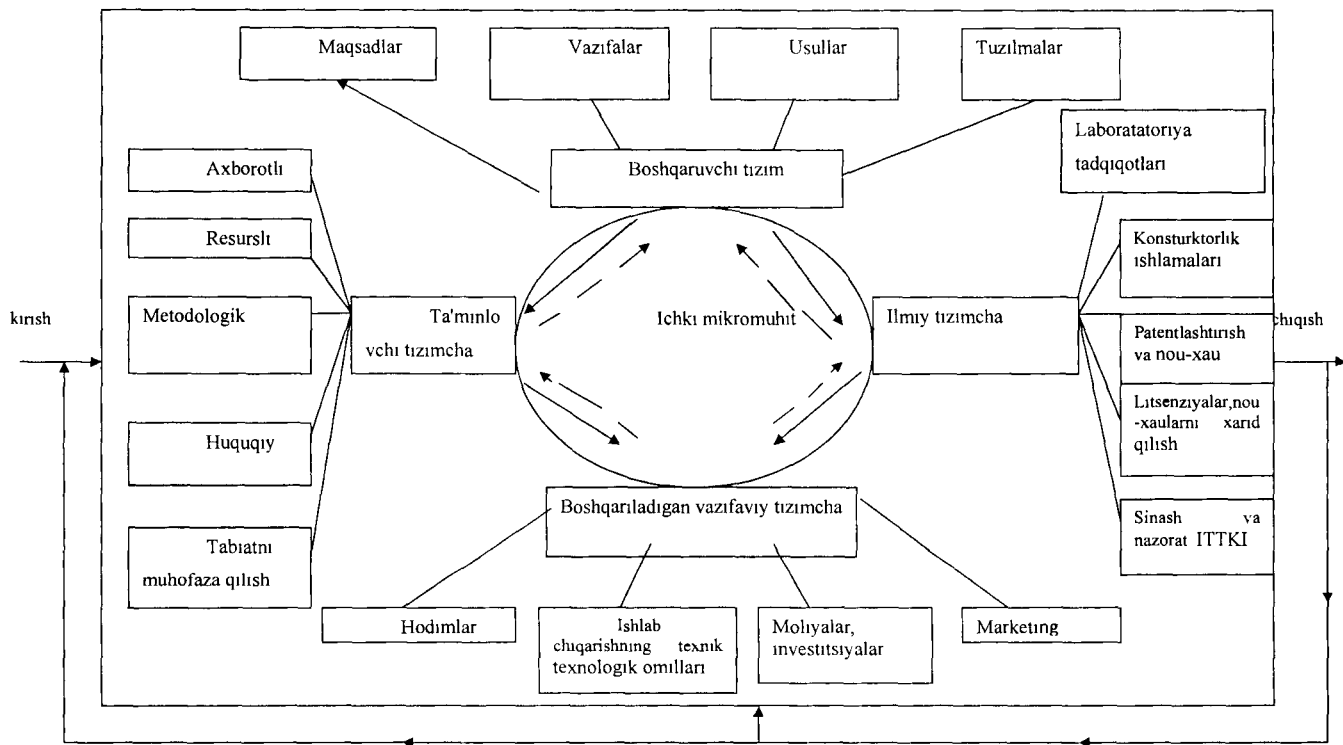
Maqsadlar

Vazifalar

Usullar

Tuzilmalar

Laboratatoriya tadqiqotlari

Axborotli

Boshqaruvchi tizim

Resursli

Konsturktorlik ishlamalari

kirish

Metodologik

Ta'minlovchi tizimcha

Ichki mikromuhit

Ilmiy tizimcha

chiqish

Patentlashtirish va nou-xau

Litsenziyalar,nou-xaularni xarid qilish

Huquqiy

Sinash va nazorat ITTKI

Boshqariladigan vazifaviy tizimcha

Tabiatni muhofaza qilish

Hodimlar

Ishlab chiqarishning texnik texnologik omillari

Moliyalar, investitsiyalar

Marketing